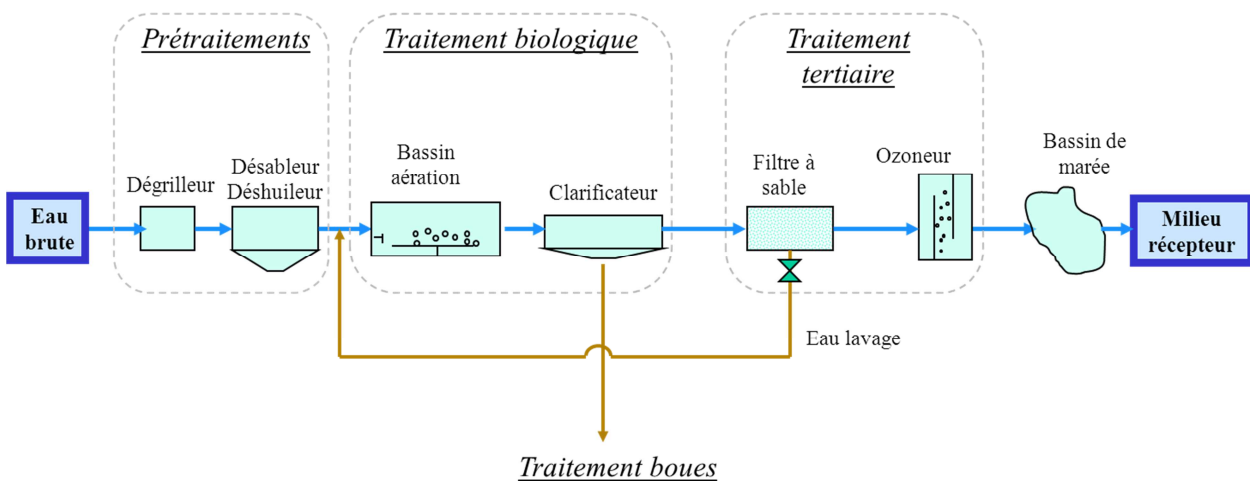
Prétraitements

Traitement biologique

Traitement tertiaire

Eau brute

Dégrilleur

Désableur Déshuileur

Bassin aération

Clarificateur

Filtre à sable

Ozoneur

Bassin de marée

Milieu récepteur

Eau lavage

Traitement boues